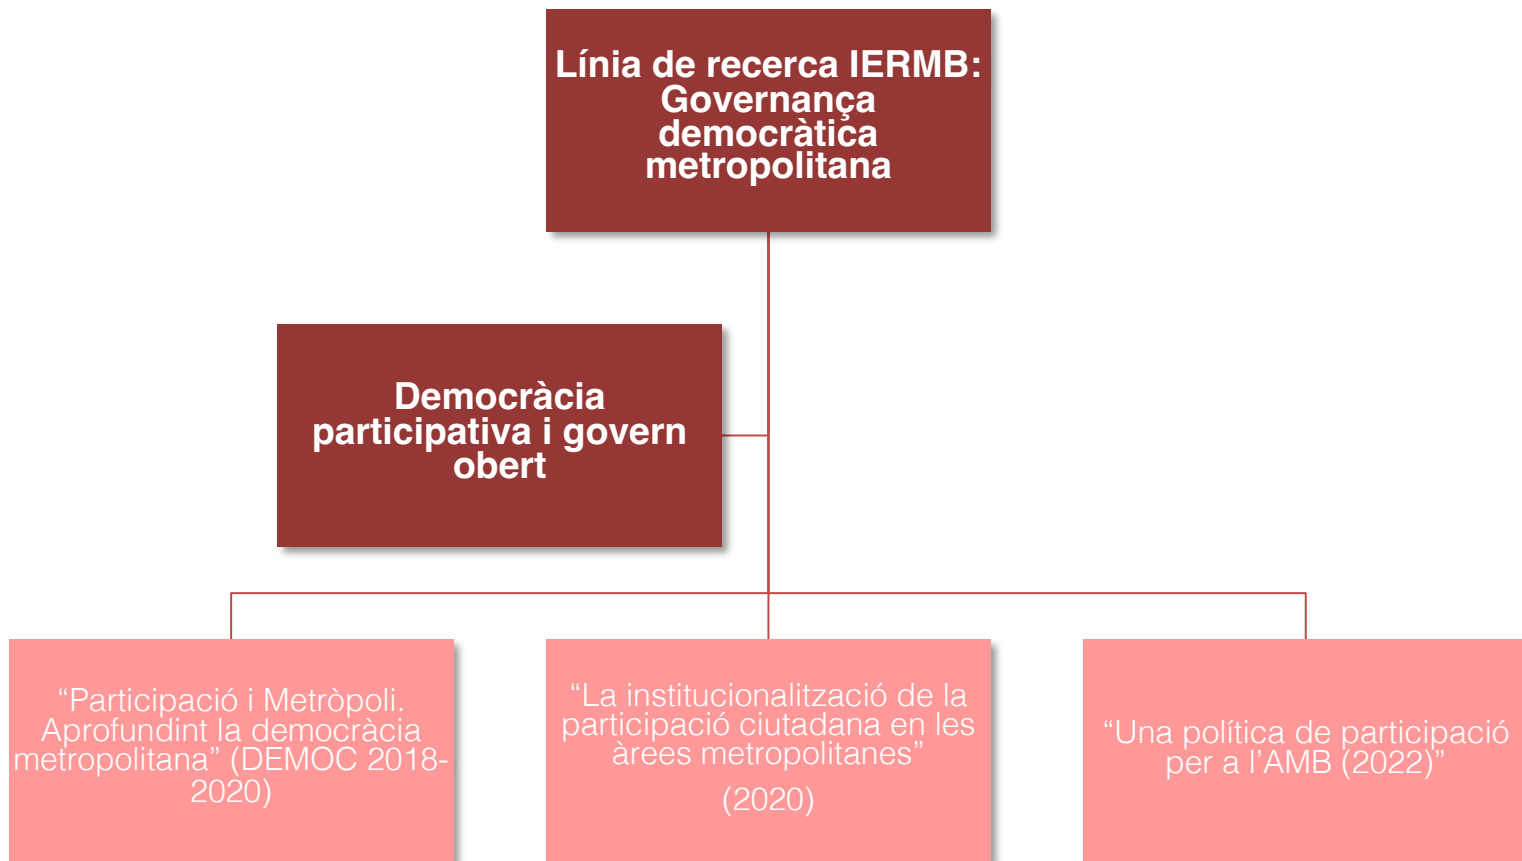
Línia de recerca IERMB: Governança democràtica metropolitana

Democràcia participativa i govern obert

“Participació i Metròpoli. Aprofundint la democràcia metropolitana” (DEMOC 2018-2020)

“La institucionalització de la participació ciutadana en les àrees metropolitanes”

(2020)

“Una política de participació per a l’AMB (2022)”